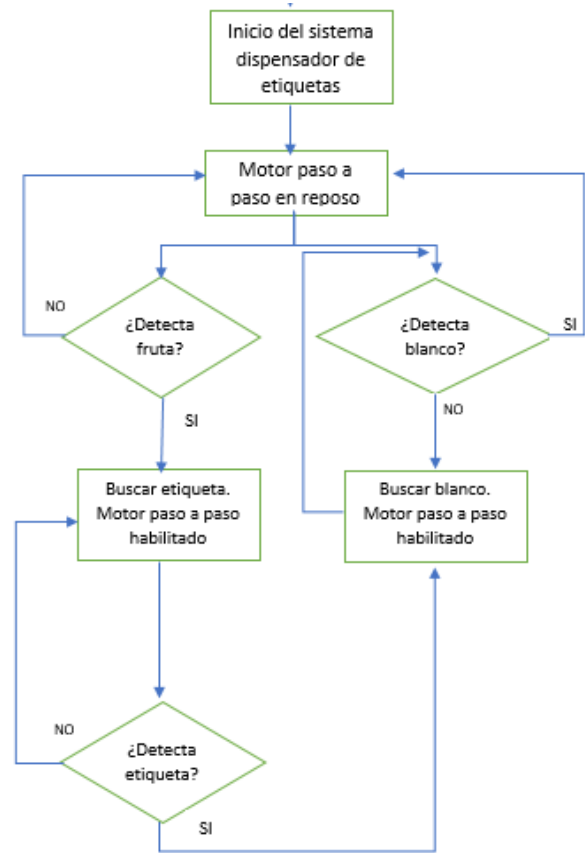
Inicio del sistema dispensador de etiquetas

Motor paso a paso en reposo

NO

¿Detecta fruta?

SI

¿Detecta blanco?

SI

NO

Buscar etiqueta. Motor paso a paso habilitado

Buscar blanco. Motor paso a paso habilitado

NO

¿Detecta etiqueta?

SI